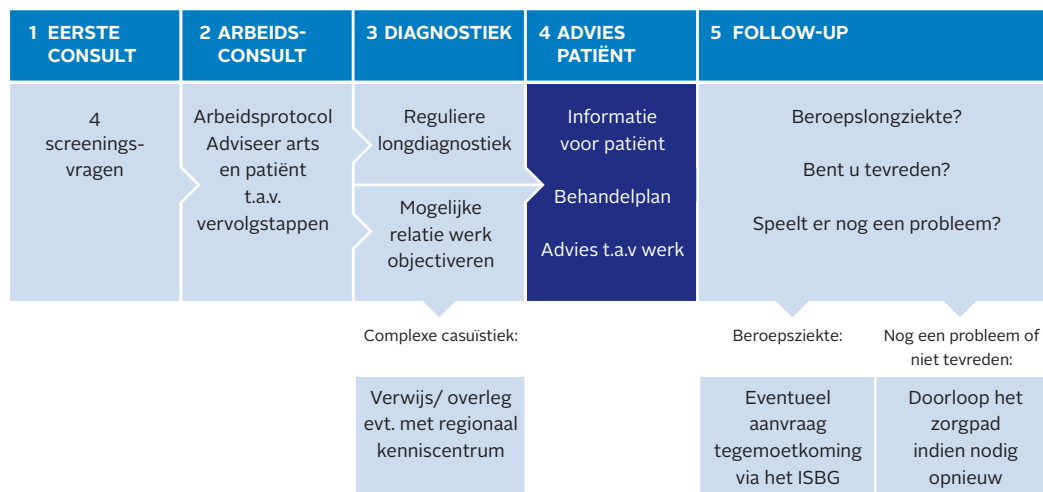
1 EERSTE CONSULT

4 screeningsvragen

2 ARBEIDSCONSULT

Arbeidsprotocol
Adviseer arts en patiënt t.a.v. vervolgstappen

3 DIAGNOSTIEK

Reguliere longdiagnostiek

Mogelijke relatie werk objectiveren

Complexe casuïstiek:

Verwijs/ overleg evt. met regionaal kenniscentrum

4 ADVIES PATIËNT

Informatie voor patiënt

Behandelplan

Advies t.a.v werk

5 FOLLOW-UP

Beroepslongziekte?

Bent u tevreden?

Speelt er nog een probleem?

Beroepsziekte:

Eventueel aanvraag tegemoetkoming via het ISBG

Nog een probleem of niet tevreden:

Doorloop het zorgpad indien nodig opnieuw